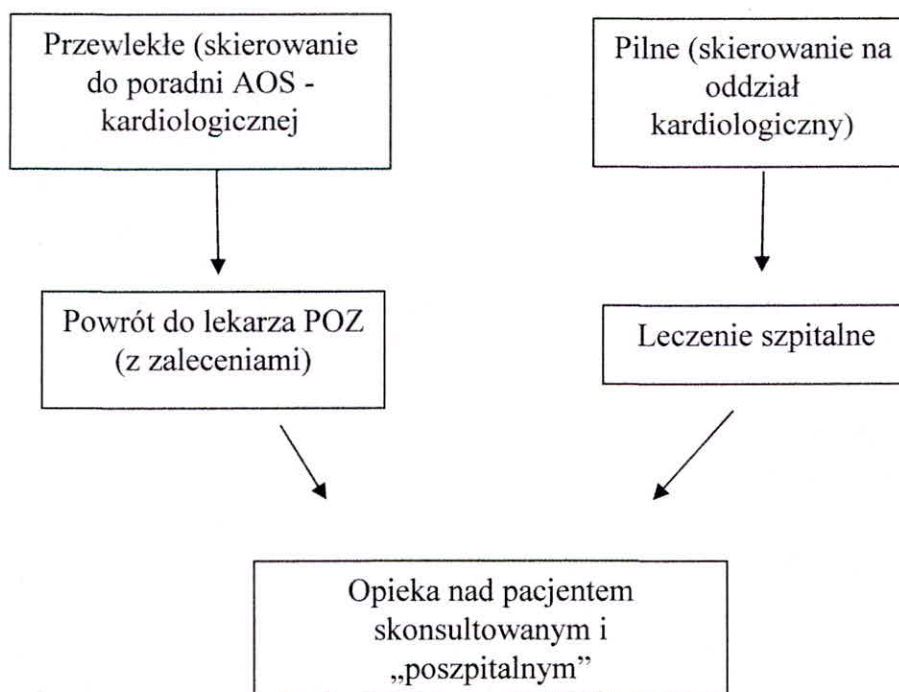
Przewlekłe (skierowanie do poradni AOS - kardiologicznej

Pilne (skierowanie na oddział kardiologiczny)

Powrót do lekarza POZ (z zaleceniami)

Leczenie szpitalne

Opieka nad pacjentem skonsultowanym i „poszpitalnym”